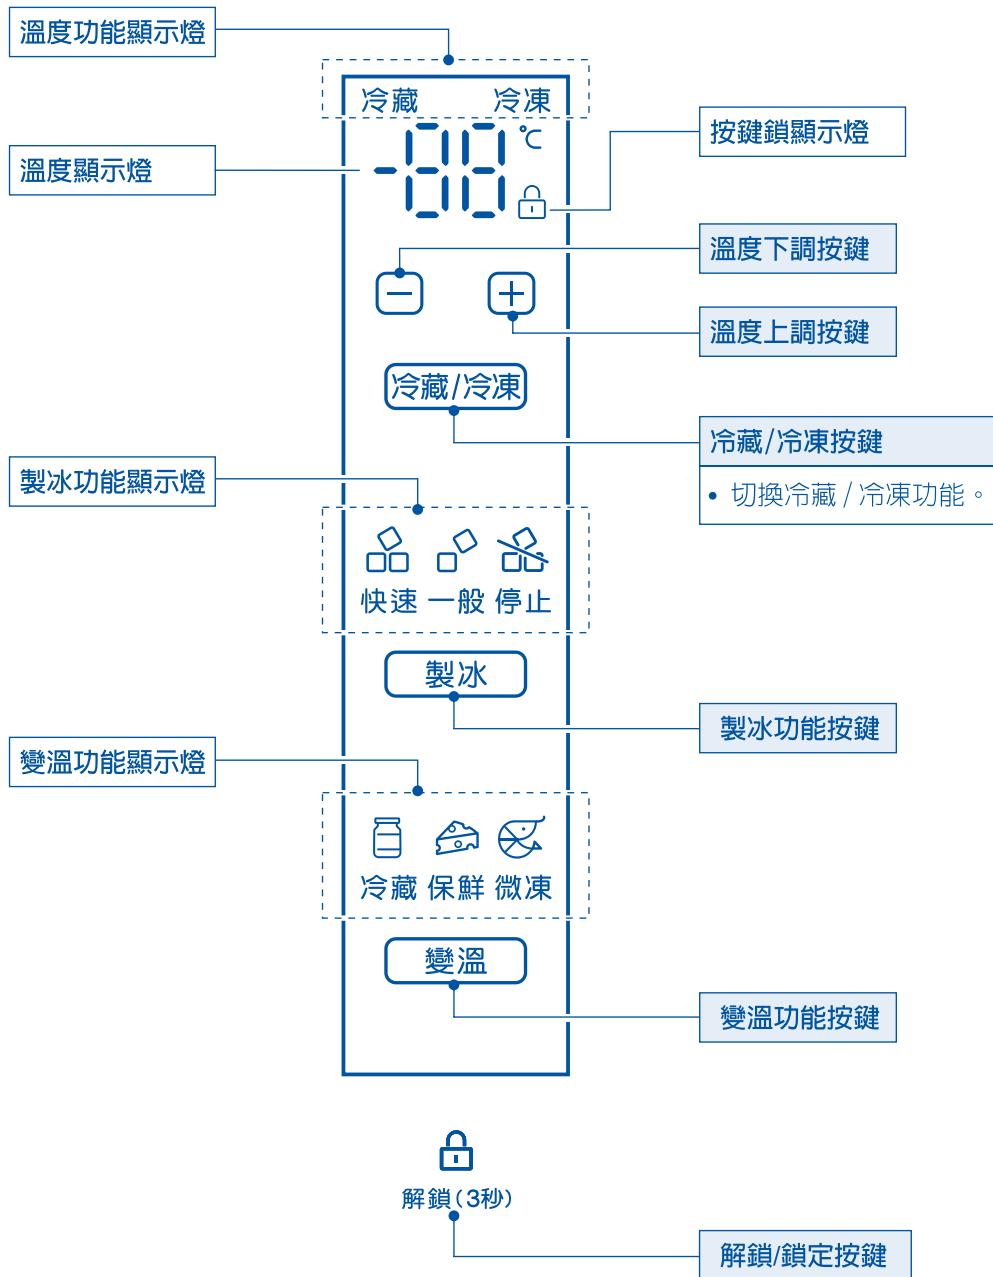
溫度功能顯示燈

冷藏 冷凍

按鍵鎖顯示燈

溫度顯示燈

-88 ℃

溫度下調按鍵

溫度上調按鍵

冷藏/冷凍

冷藏/冷凍按鍵

• 切換冷藏 / 冷凍功能。

製冰功能顯示燈

快速 一般 停止

製冰

製冰功能按鍵

變溫功能顯示燈

冷藏 保鮮 微凍

變溫

變溫功能按鍵

解鎖(3秒)

解鎖/鎖定按鍵